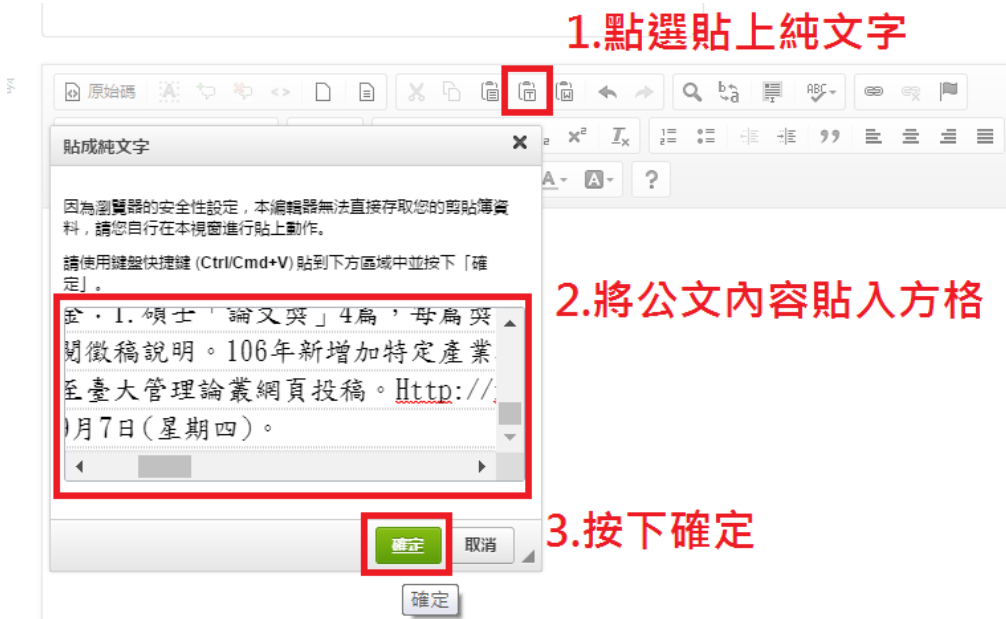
1.點選貼上純文字

原始碼

貼成純文字

因為瀏覽器的安全性設定，本編輯器無法直接存取您的剪貼簿資料，請您自行在本視窗進行貼上動作。

請使用鍵盤快捷鍵 (Ctrl/Cmd+V) 貼到下方區域中並按下「確定」。

2.將公文內容貼入方格

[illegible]：1.碩士「論文獎」4篇，每篇獎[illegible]
閱徵稿說明。106年新增加特定產業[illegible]
至臺大管理論叢網頁投稿。Http://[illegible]
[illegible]月7日(星期四)。

3.按下確定

確定 取消

確定